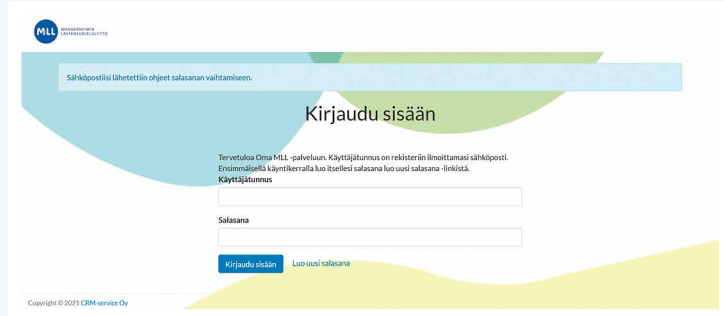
MLL MANNERHEIMIN LASTENSUOJELULIITTO

Sähköpostiisi lähetettiin ohjeet salasanan vaihtamiseen.

Kirjaudu sisään

Tervetuloa Oma MLL -palveluun. Käyttäjätunnus on rekisteriin ilmoittamasi sähköposti. Ensimmäisellä käyntikerralla luo itsellesi salasana luo uusi salasana -linkistä.

Käyttäjätunnus

Salasana

Kirjaudu sisään

Luo uusi salasana

Copyright © 2021 CRM-service Oy